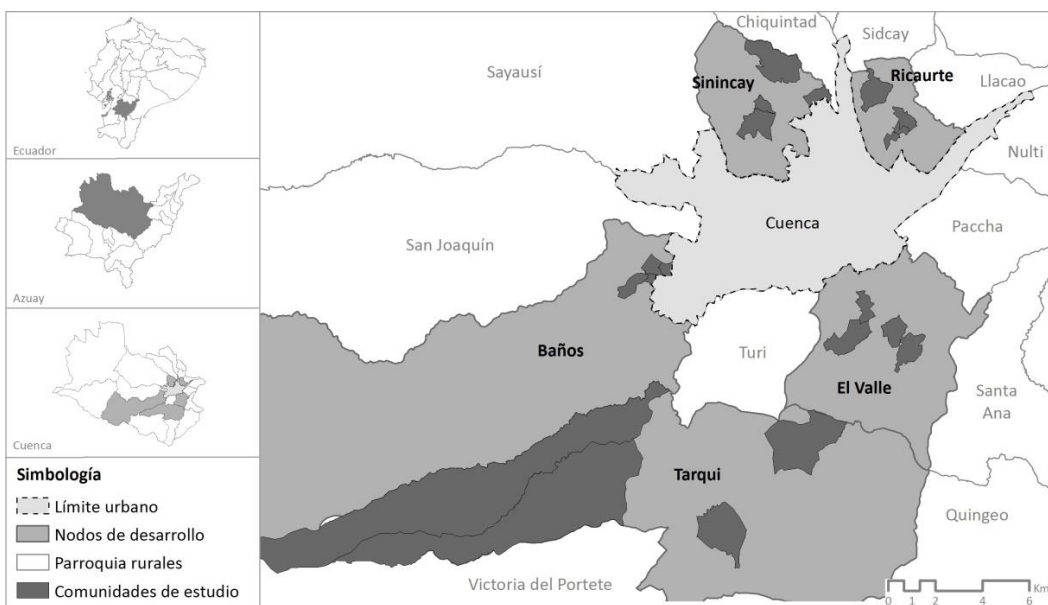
Ecuador

Azuay

Cuenca

Simbología
Límite urbano
Nodos de desarrollo
Parroquia rurales
Comunidades de estudio

Chiquintad
Sidcay
Sayausí
Sinincay
Ricaurte
Llacao
Nulti
Cuenca
San Joaquín
Paccha
Baños
Turi
El Valle
Santa Ana
Tarqui
Quingeo
Victoria del Portete

0 1 2 4 6 Km